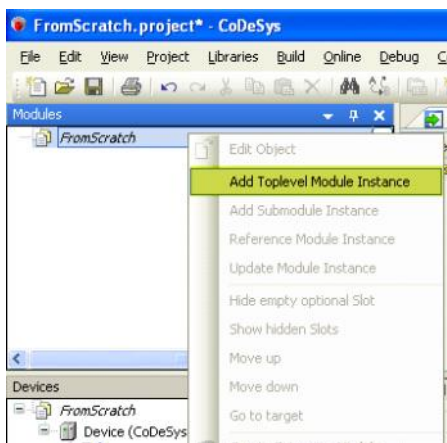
FromScratch.project* - CoDeSys

File Edit View Project Libraries Build Online Debug C

Modules

FromScratch

Edit Object

Add Toplevel Module Instance

Add Submodule Instance

Reference Module Instance

Update Module Instance

Hide empty optional Slot

Show hidden Slots

Move up

Move down

Go to target

Devices

FromScratch

Device (CoDeSys